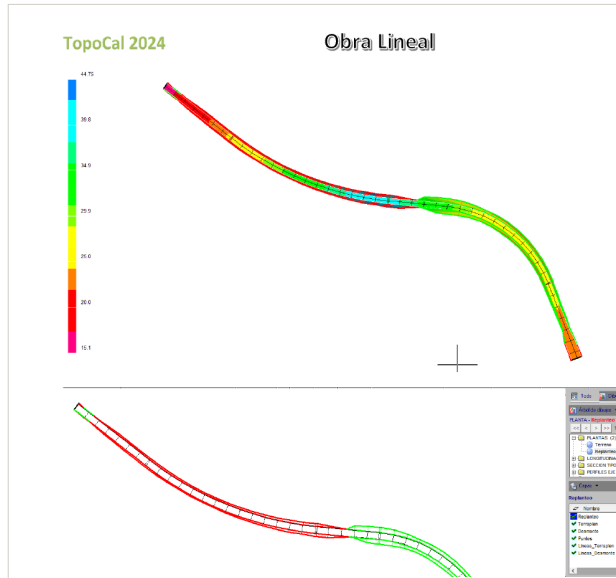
TopoCal 2024

Obra Lineal

44.75

39.8

34.9

29.9

25.0

20.0

15.1

Todo

Añadir dibujo

PLANTAS - Replanteo

PLANTAS (2)
Terreno
Replanteo
CONSTRUCCIONES
SECCION TIPO
PERFILES LO

Capas

Replanteo

Nombre
Replanteo
Terraplen
Desmonte
Fondos
Lineas_Terraplen
Lineas_Desmonte